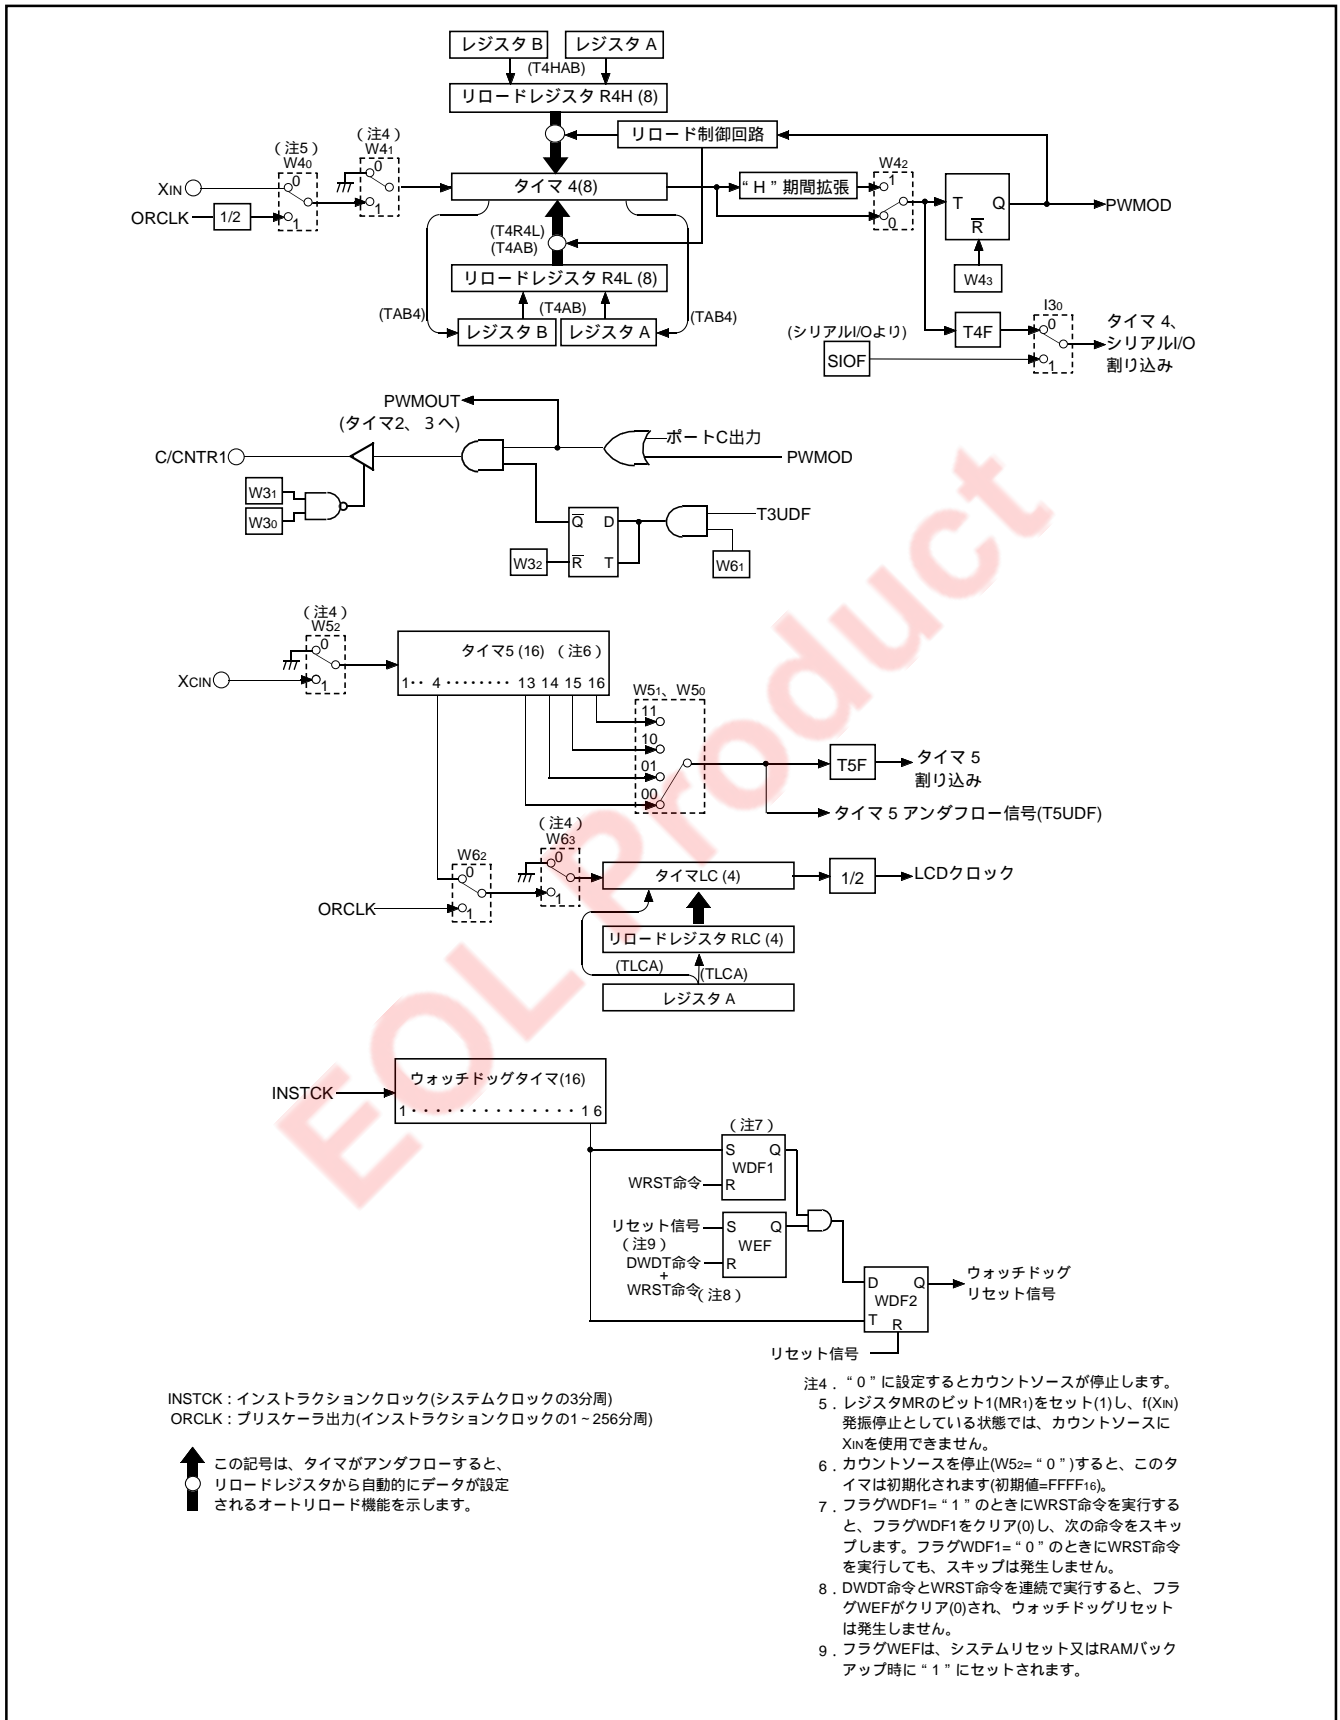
レジスタ B　レジスタ A
(T4HAB)
リロードレジスタ R4H (8)
リロード制御回路
(注5) W4$_0$
(注4) W4$_1$
X$_{IN}$
ORCLK
1/2
0
1
0
1
タイマ 4(8)
"H" 期間拡張
W4$_2$
1
0
T　Q
$\overline{R}$
PWMOD
W4$_3$
(T4R4L)
(T4AB)
リロードレジスタ R4L (8)
(T4AB)
(TAB4)
レジスタ B　レジスタ A
(TAB4)
T4F
I3$_0$
0
1
(シリアルI/Oより)
SIOF
タイマ 4、シリアルI/O割り込み

PWMOUT
(タイマ2、3へ)
C/CNTR1
ポートC出力
PWMOD
W3$_1$
W3$_0$
$\overline{Q}$　D
W3$_2$
$\overline{R}$　T
T3UDF
W6$_1$

(注4)
W5$_2$
0
1
X$_{CIN}$
タイマ5 (16)　(注6)
1・・ 4・・・・・・・・ 13 14 15 16
W5$_1$、W5$_0$
11
10
01
00
T5F
タイマ 5 割り込み
タイマ 5 アンダフロー信号(T5UDF)
(注4)
W6$_3$
W6$_2$
0
1
0
1
ORCLK
タイマLC (4)
1/2
LCDクロック
リロードレジスタ RLC (4)
(TLCA)
(TLCA)
レジスタ A

INSTCK
ウォッチドッグタイマ(16)
1・・・・・・・・・・・・・・・・ 1 6
(注7)
S　Q
WDF1
WRST命令
R
リセット信号
(注9)
S　Q
WEF
DWDT命令
+
WRST命令 (注8)
R
D　Q
WDF2
T　R
ウォッチドッグリセット信号
リセット信号

INSTCK : インストラクションクロック(システムクロックの3分周)
ORCLK : プリスケーラ出力(インストラクションクロックの1～256分周)

この記号は、タイマがアンダフローすると、リロードレジスタから自動的にデータが設定されるオートリロード機能を示します。

注4．"0" に設定するとカウントソースが停止します。
5．レジスタMRのビット1(MR$_1$)をセット(1)し、f(X$_{IN}$)発振停止としている状態では、カウントソースにX$_{IN}$を使用できません。
6．カウントソースを停止(W5$_2$= "0" )すると、このタイマは初期化されます(初期値=FFFF$_{16}$)。
7．フラグWDF1= "1" のときにWRST命令を実行すると、フラグWDF1をクリア(0)し、次の命令をスキップします。フラグWDF1= "0" のときにWRST命令を実行しても、スキップは発生しません。
8．DWDT命令とWRST命令を連続で実行すると、フラグWEFがクリア(0)され、ウォッチドッグリセットは発生しません。
9．フラグWEFは、システムリセット又はRAMバックアップ時に "1" にセットされます。

EOL Product